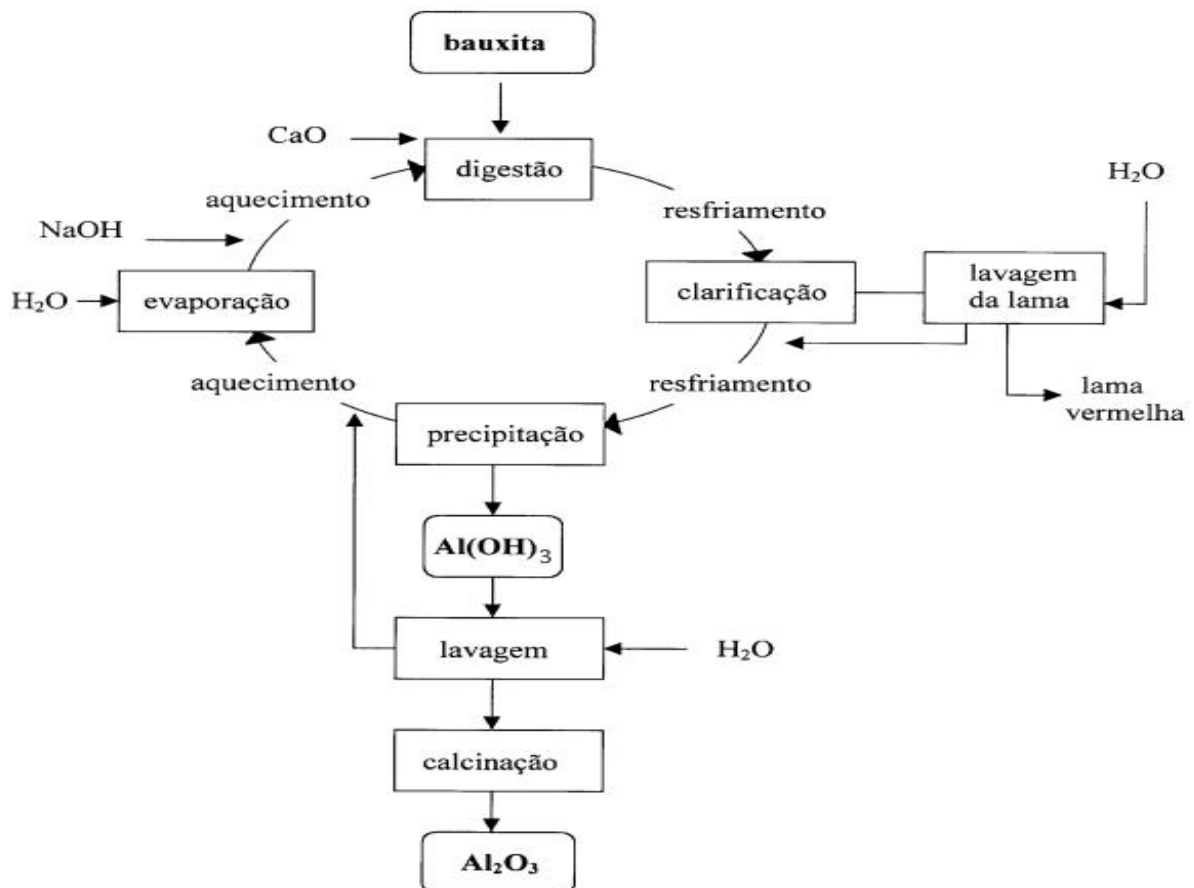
bauxita

CaO

digestão

aquecimento

NaOH

$H_2O$

evaporação

resfriamento

$H_2O$

clarificação

lavagem da lama

aquecimento

resfriamento

lama vermelha

precipitação

$Al(OH)_3$

lavagem

$H_2O$

calcinação

$Al_2O_3$